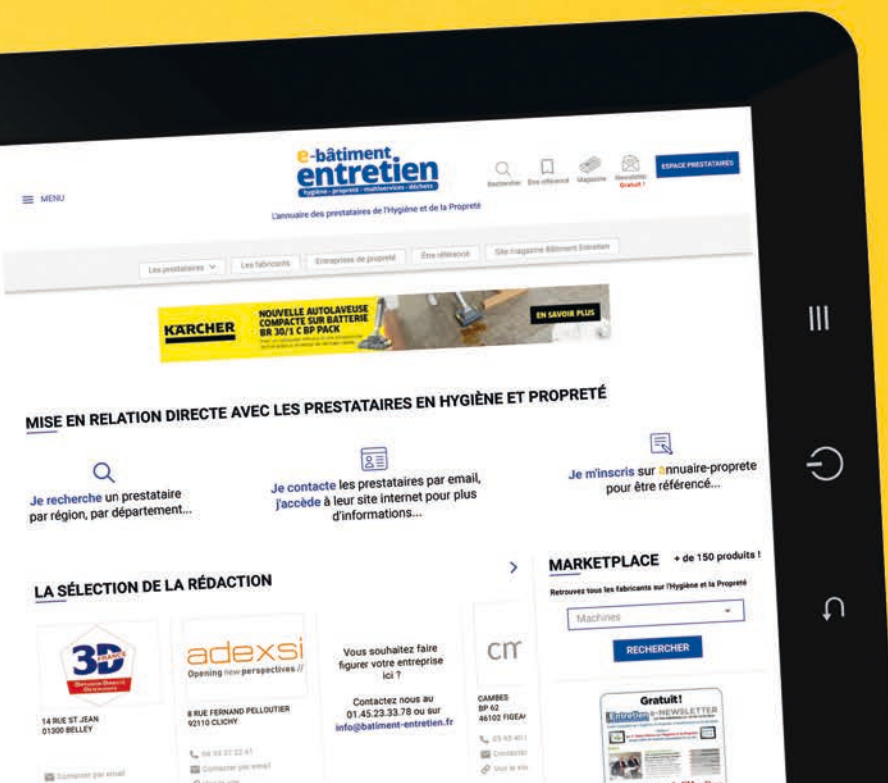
MENU

e-bâtiment entretien
hygiène · propreté · multiservices · déchets

L'annuaire des prestataires de l'Hygiène et de la Propreté

Rechercher Être référencé Magazine Newsletter Gratuit !

ESPACE PRESTATAIRES

Les prestataires Les fabricants Entreprises de propreté Être référencé Site magazine Bâtiment Entretien

KÄRCHER NOUVELLE AUTOLAVEUSE COMPACTE SUR BATTERIE BR 30/1 C BP PACK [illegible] EN SAVOIR PLUS

MISE EN RELATION DIRECTE AVEC LES PRESTATAIRES EN HYGIÈNE ET PROPRETÉ

Je recherche un prestataire par région, par département...

Je contacte les prestataires par email, j'accède à leur site internet pour plus d'informations...

Je m'inscris sur annuaire-proprete pour être référencé...

LA SÉLECTION DE LA RÉDACTION

3D FRANCE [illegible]
14 RUE ST JEAN 01300 BELLEY
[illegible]

adexsi Opening new perspectives //
8 RUE FERNAND PELLOUTIER 92110 CLICHY
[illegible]
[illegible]

Vous souhaitez faire figurer votre entreprise ici ?
Contactez nous au 01.45.23.33.78 ou sur info@batiment-entretien.fr

cm
CAMBES BP 62 46102 FIGEA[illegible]
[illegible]

MARKETPLACE + de 150 produits !
Retrouvez tous les fabricants sur l'Hygiène et la Propreté
Machines
RECHERCHER

Gratuit!
Entretien e-NEWSLETTER